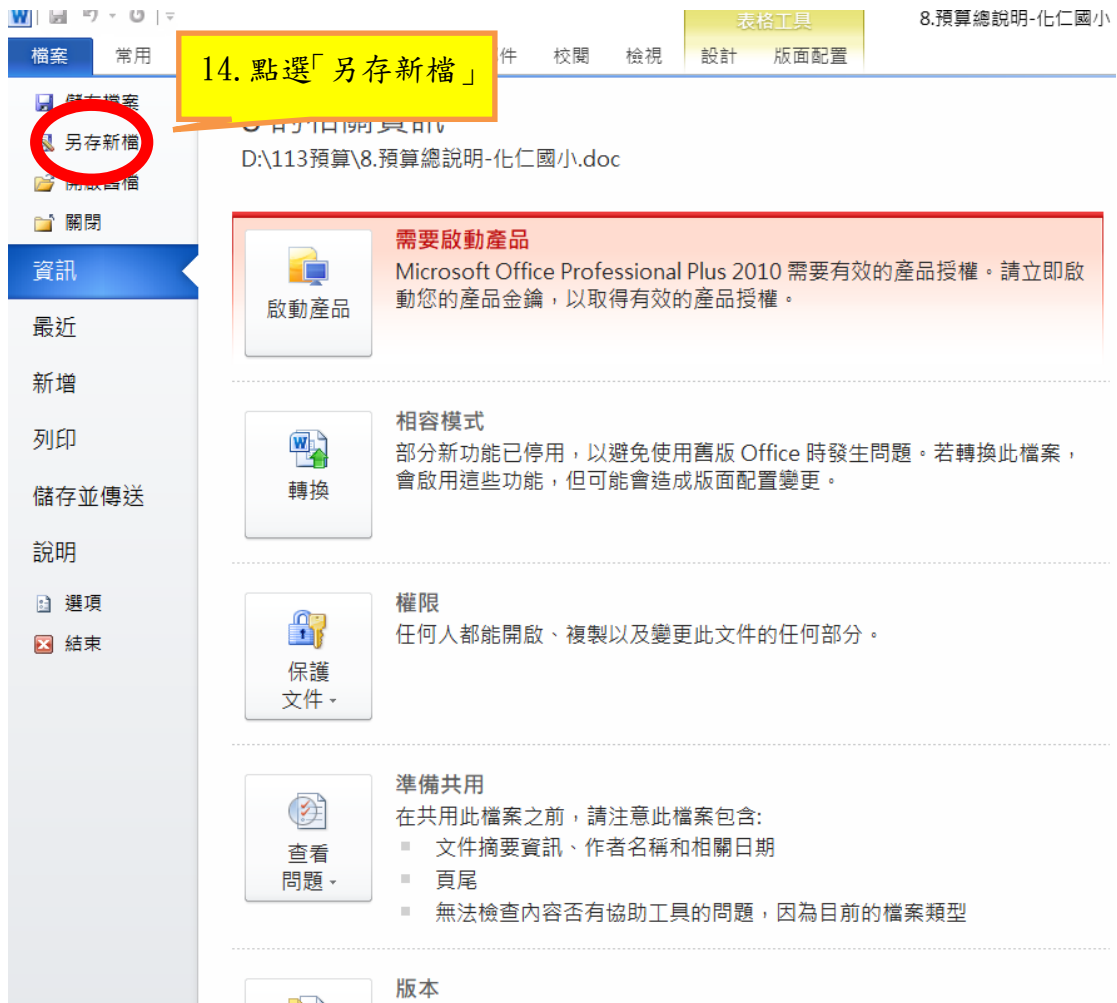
表格工具

8.預算總說明-化仁國小

檔案 常用 件 校閱 檢視 設計 版面配置

14. 點選「另存新檔」

儲存檔案
另存新檔
開啟舊檔
關閉
資訊
最近
新增
列印
儲存並傳送
說明
選項
結束

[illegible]的相關資訊
D:\113預算\8.預算總說明-化仁國小.doc

啟動產品
需要啟動產品
Microsoft Office Professional Plus 2010 需要有效的產品授權。請立即啟動您的產品金鑰，以取得有效的產品授權。

轉換
相容模式
部分新功能已停用，以避免使用舊版 Office 時發生問題。若轉換此檔案，會啟用這些功能，但可能會造成版面配置變更。

保護文件
權限
任何人都能開啟、複製以及變更此文件的任何部分。

查看問題
準備共用
在共用此檔案之前，請注意此檔案包含:
文件摘要資訊、作者名稱和相關日期
頁尾
無法檢查內容否有協助工具的問題，因為目前的檔案類型

版本